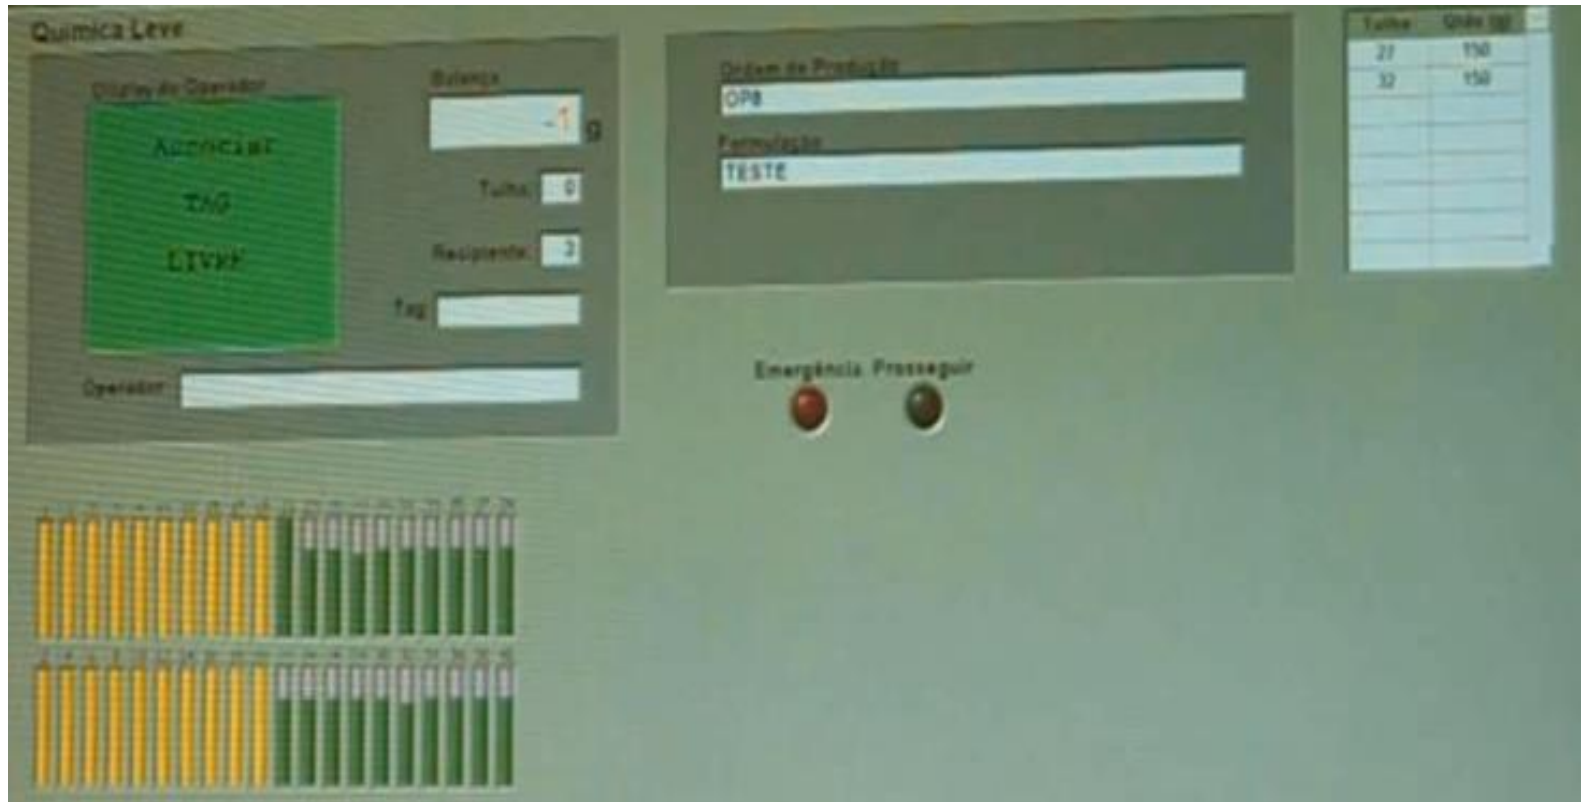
Quimica Leve

Display do Operador

Associar

TAG

LIVRE

Balança

-1 g

Tulha: 0

Recipiente: 3

Tag

Operador

Ordem de Produção

OP8

Formulação

TESTE

| Tulha | Qtde (g) |
|---|---|
| 27 | 150 |
| 32 | 150 |

Emergência Prosseguir